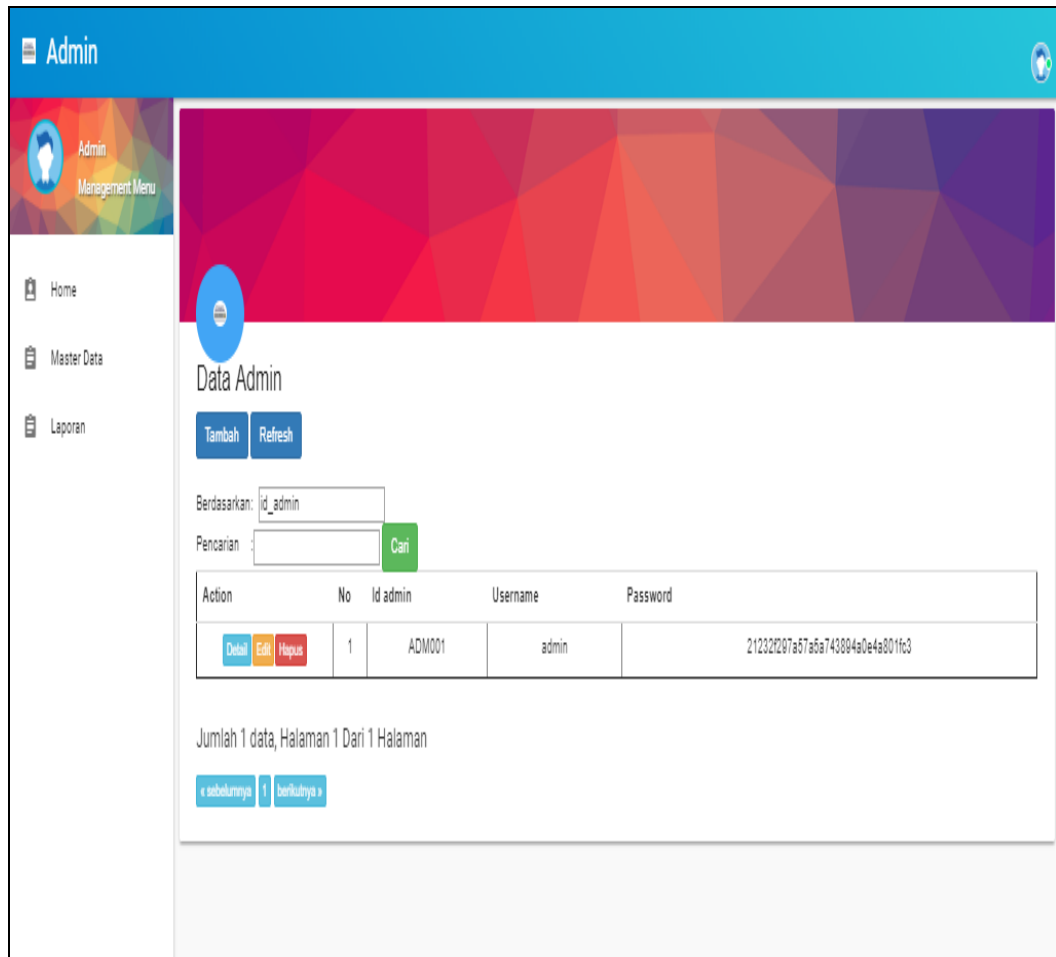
Admin

Admin
Management Menu

Home

Master Data

Laporan

Data Admin

Tambah Refresh

Berdasarkan: id_admin

Pencarian : Cari

| Action | No | Id admin | Username | Password |
|---|---|---|---|---|
| Detail Edit Hapus | 1 | ADM001 | admin | 21232f297a57a5a743894a0e4a801fc3 |

Jumlah 1 data, Halaman 1 Dari 1 Halaman

« sebelumnya 1 berikutnya »